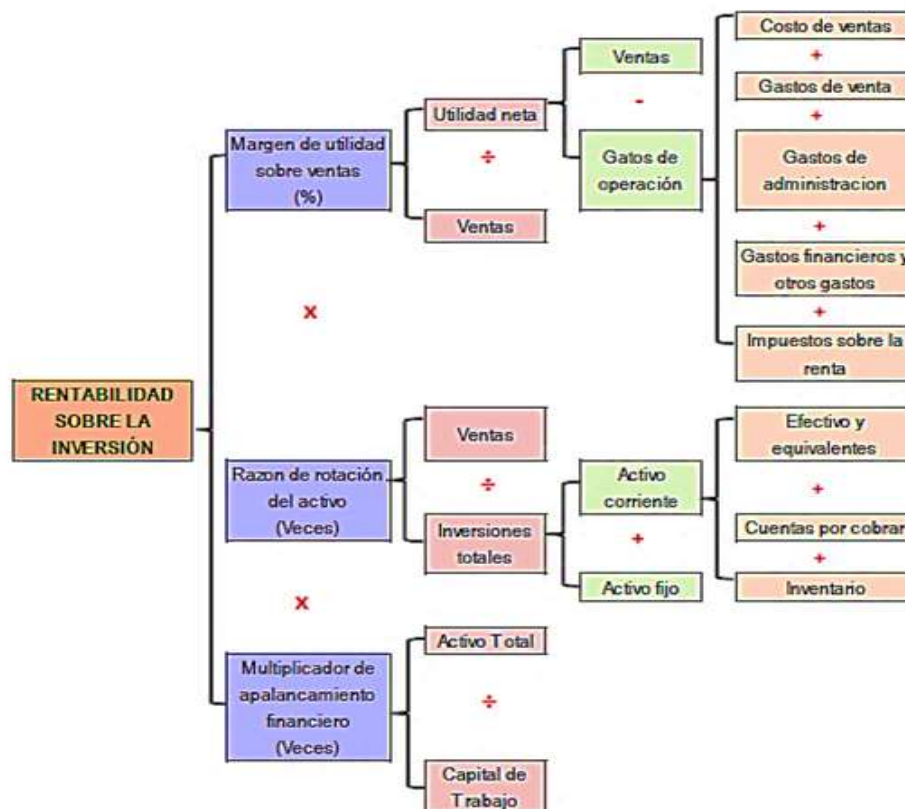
RENTABILIDAD SOBRE LA INVERSIÓN

Margen de utilidad sobre ventas (%)

Utilidad neta

Ventas

-

Gatos de operación

Costo de ventas

+

Gastos de venta

+

Gastos de administracion

+

Gastos financieros y otros gastos

+

Impuestos sobre la renta

÷

Ventas

x

Razon de rotación del activo (Veces)

Ventas

÷

Inversiones totales

Activo corriente

Efectivo y equivalentes

+

Cuentas por cobrar

+

Inventario

+

Activo fijo

x

Multiplicador de apalancamiento financiero (Veces)

Activo Total

÷

Capital de Trabajo